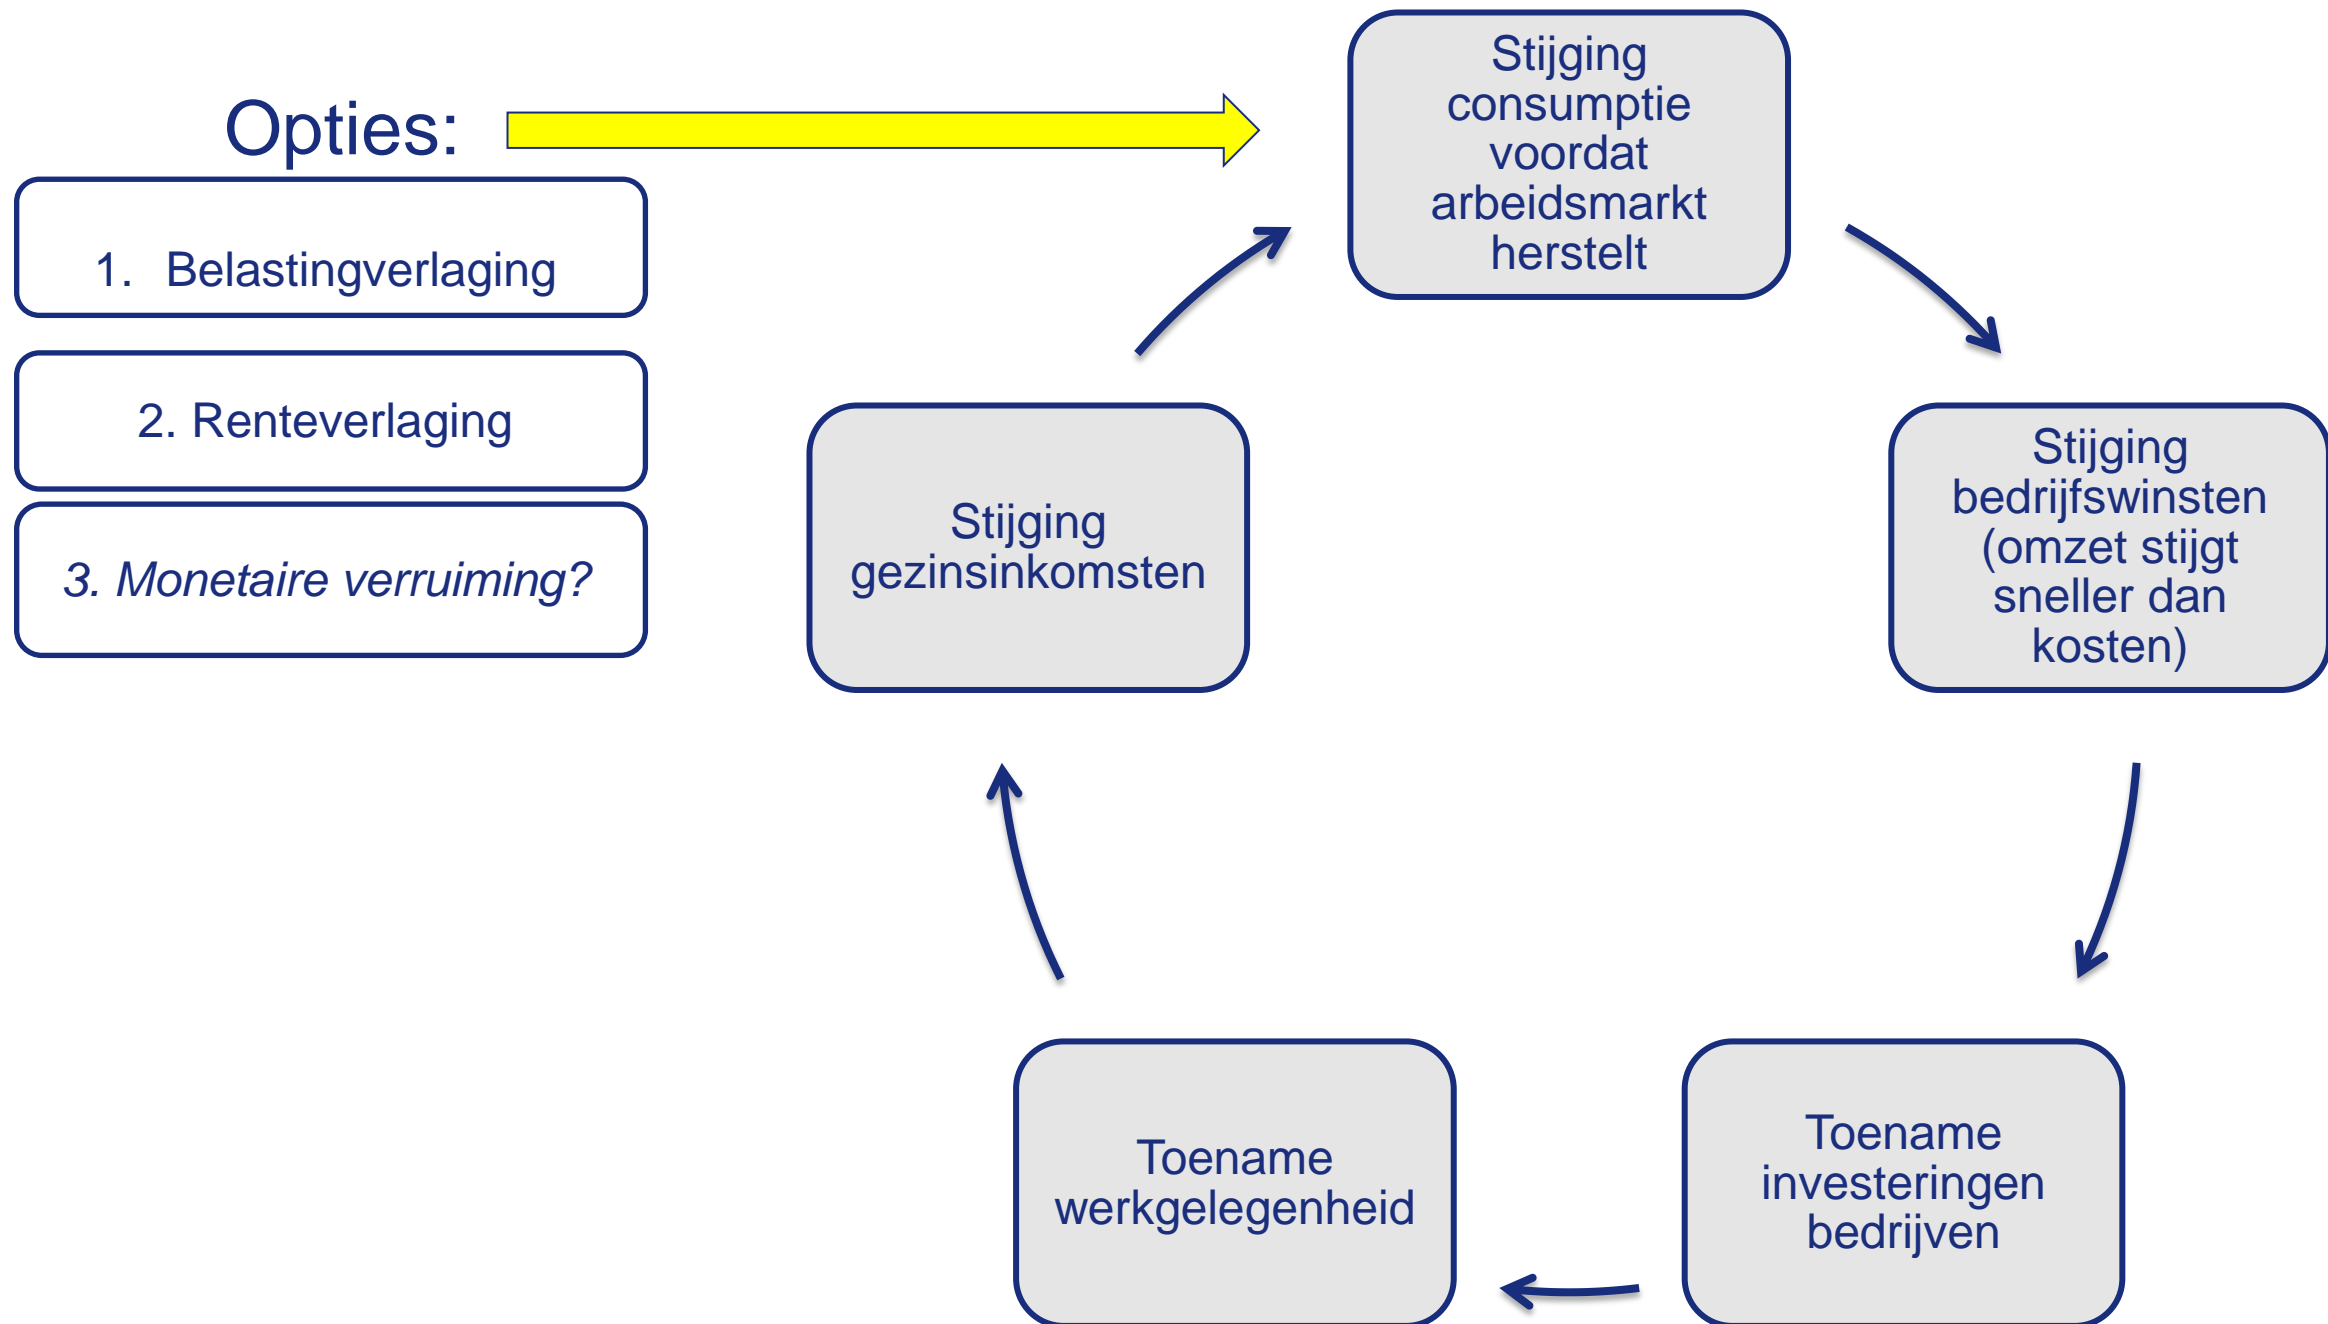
Opties:

1. Belastingverlaging

2. Renteverlaging

3. Monetaire verruiming?

Stijging consumptie voordat arbeidsmarkt herstelt

Stijging bedrijfswinsten (omzet stijgt sneller dan kosten)

Toename investeringen bedrijven

Toename werkgelegenheid

Stijging gezinsinkomsten